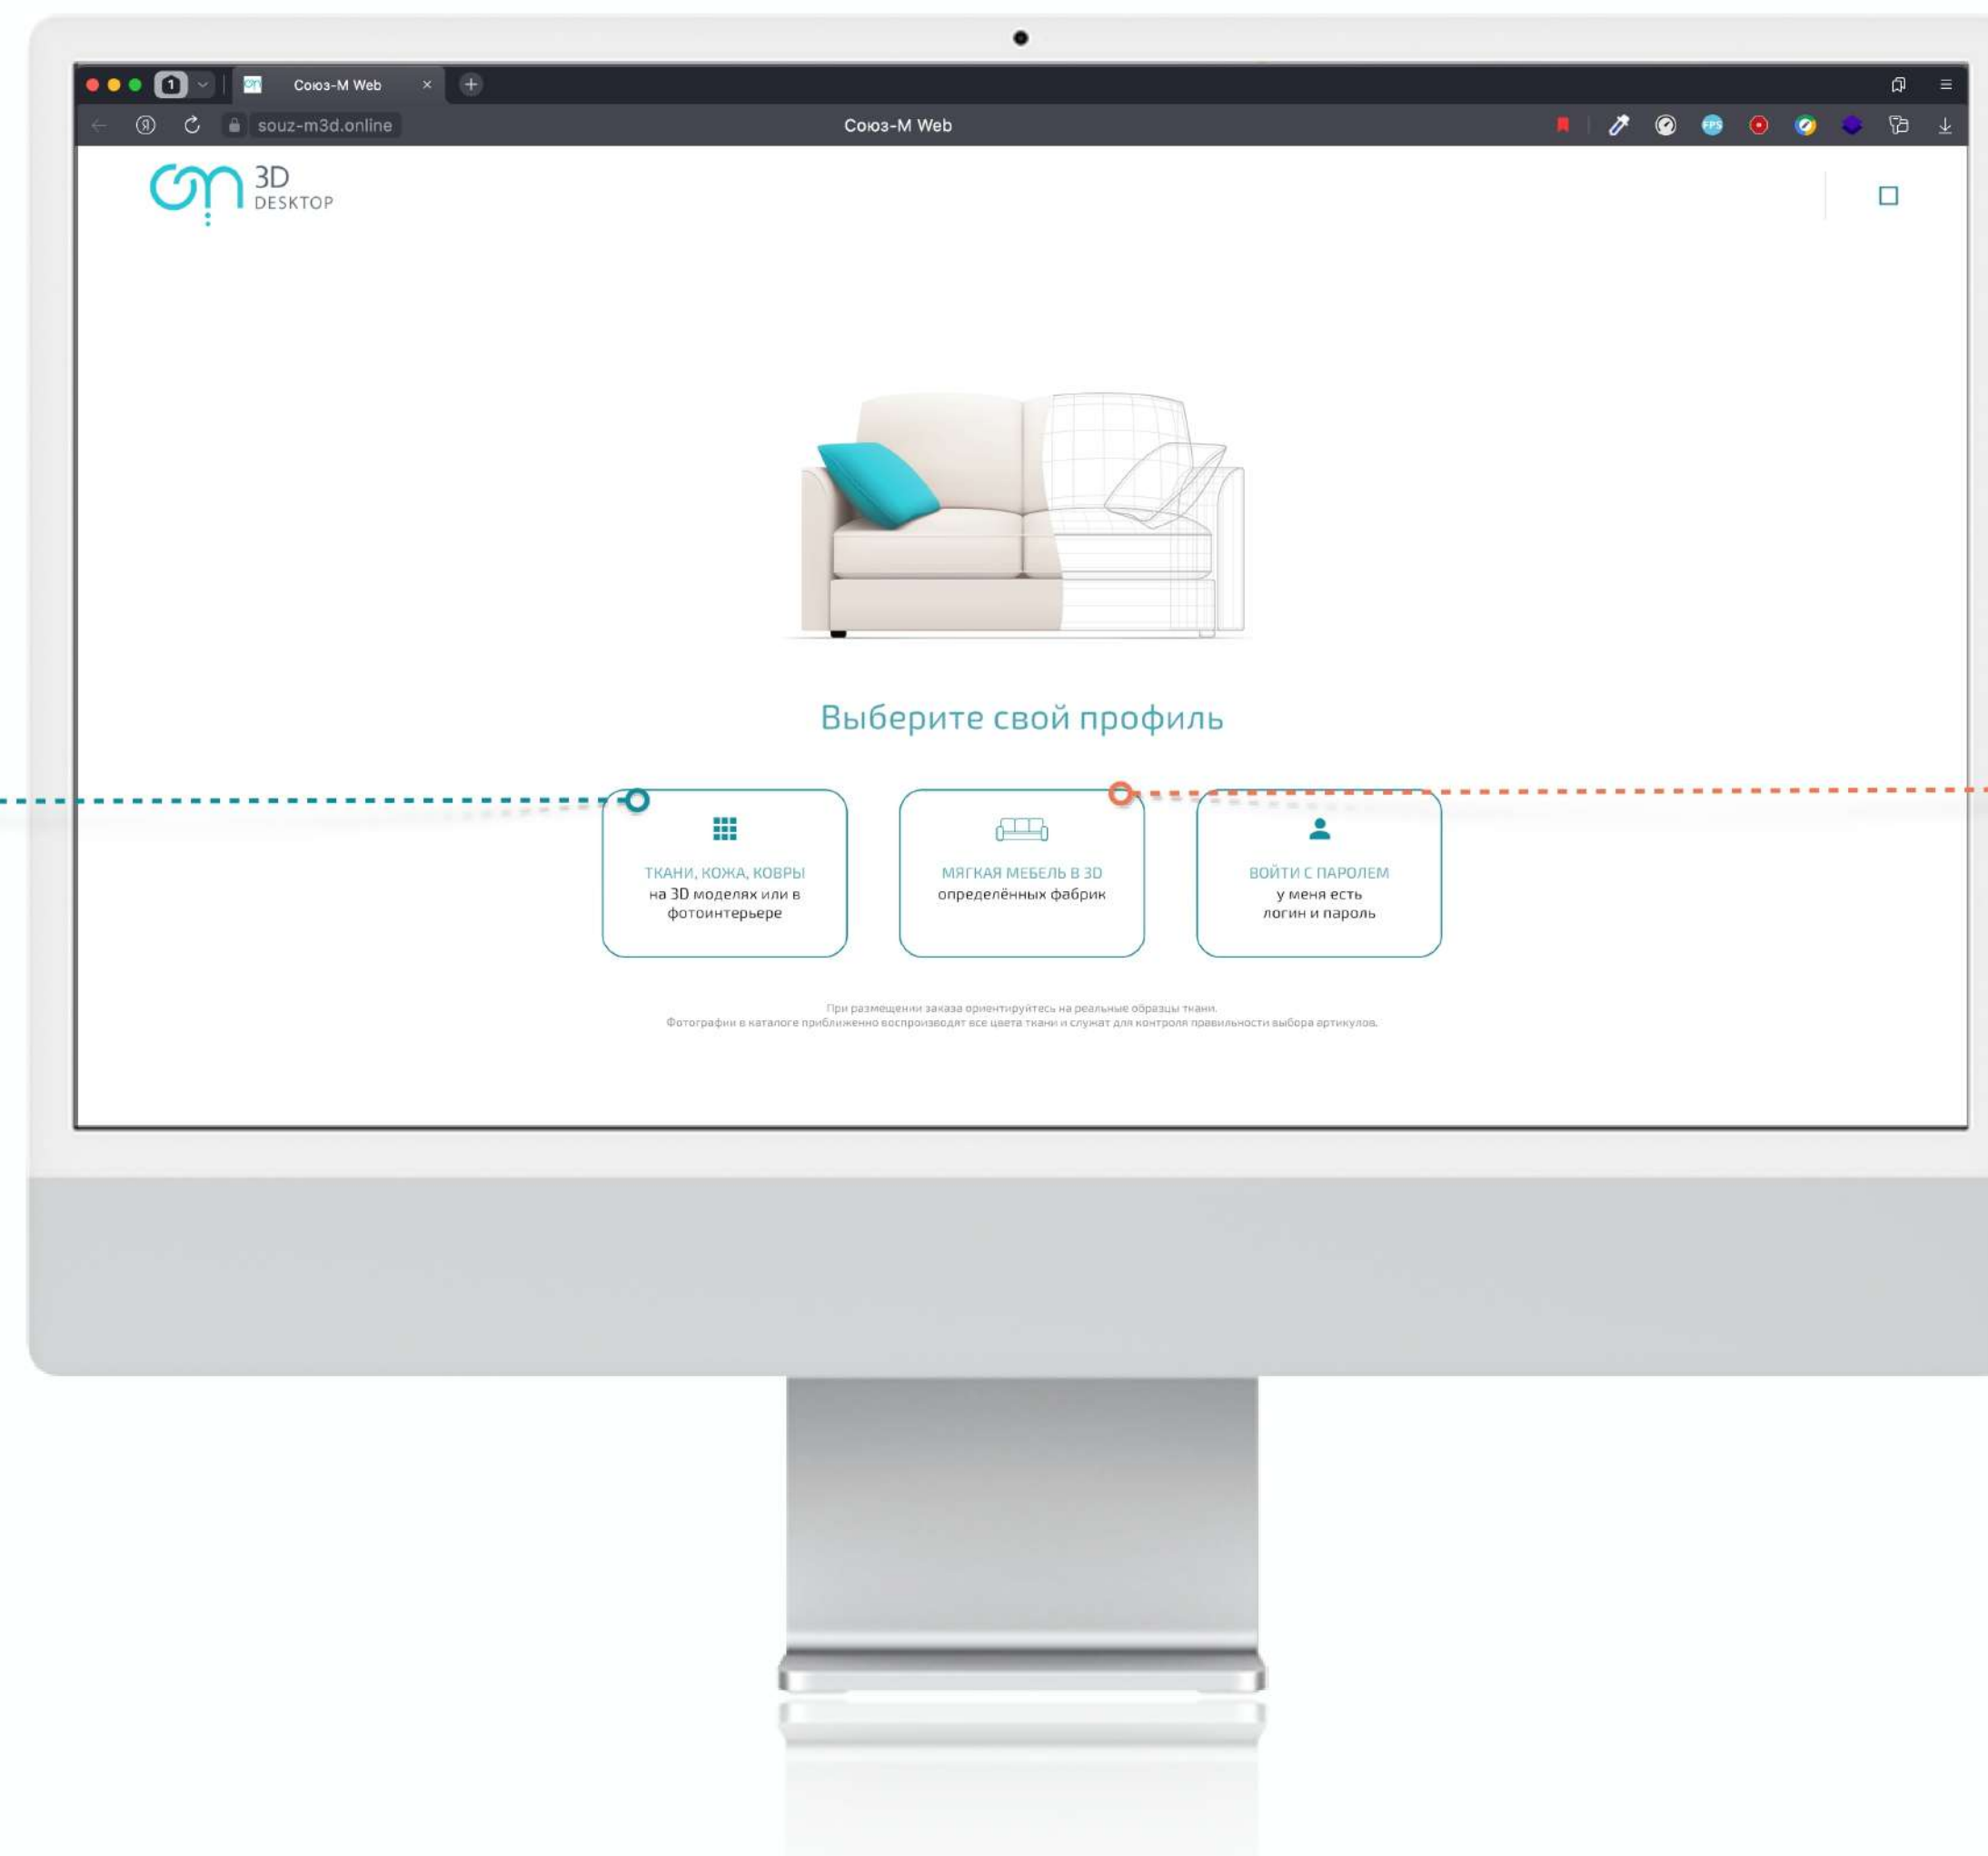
1 Союз-М Web ×

souz-m3d.online Союз-М Web

3D
DESKTOP

Выберите свой профиль

ТКАНИ, КОЖА, КОВРЫ
на 3D моделях или в фотоинтерьере

МЯГКАЯ МЕБЕЛЬ В 3D
определённых фабрик

ВОЙТИ С ПАРОЛЕМ
у меня есть логин и пароль

При размещении заказа ориентируйтесь на реальные образцы ткани.
Фотографии в каталоге приближенно воспроизводят все цвета ткани и служат для контроля правильности выбора артикулов.